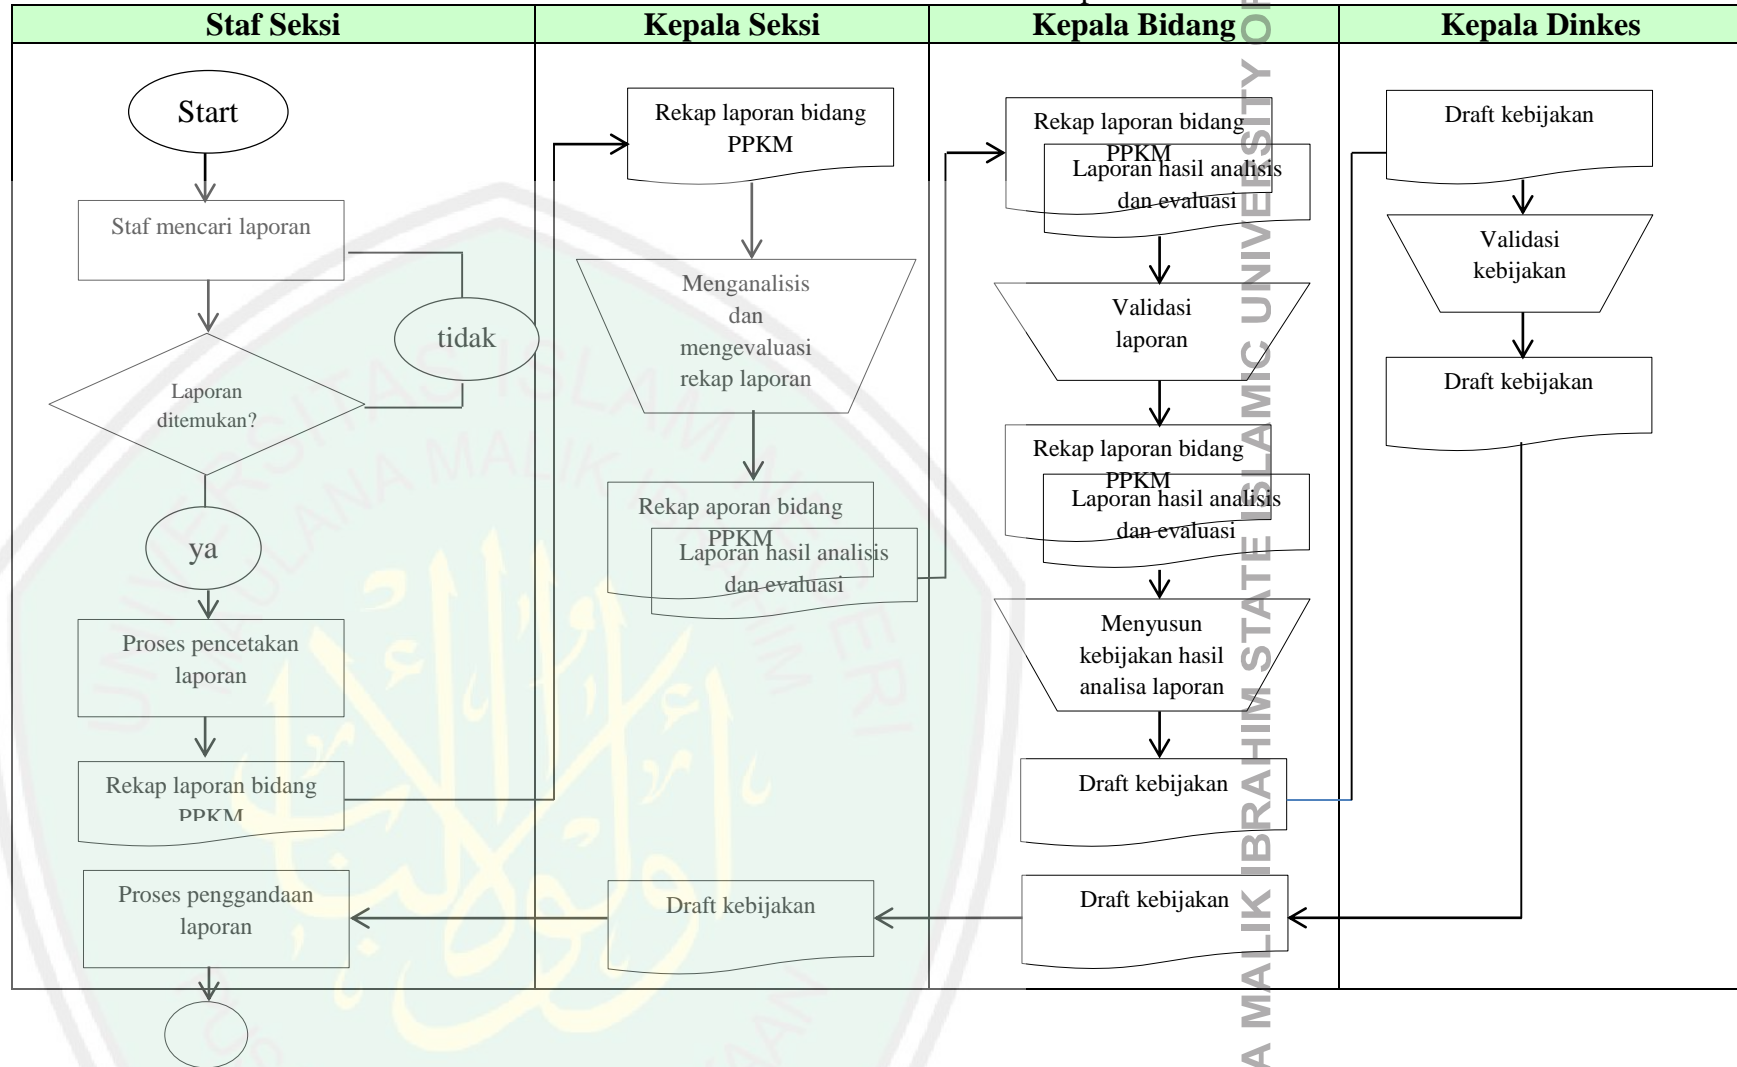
| Staf Seksi | Kepala Seksi | Kepala Bidang | Kepala Dinkes |
|---|---|---|---|

Start

Staf mencari laporan

tidak

Laporan ditemukan?

ya

Proses pencetakan laporan

Rekap laporan bidang PPKM

Proses penggandaan laporan

Rekap laporan bidang PPKM

Menganalisis dan mengevaluasi rekap laporan

Rekap aporan bidang PPKM

Laporan hasil analisis dan evaluasi

Draft kebijakan

Rekap laporan bidang PPKM

Laporan hasil analisis dan evaluasi

Validasi laporan

Rekap laporan bidang PPKM

Laporan hasil analisis dan evaluasi

Menyusun kebijakan hasil analisa laporan

Draft kebijakan

Draft kebijakan

Draft kebijakan

Validasi kebijakan

Draft kebijakan

MAULANA MALIK IBRAHIM STATE ISLAMIC UNIVERSITY OF